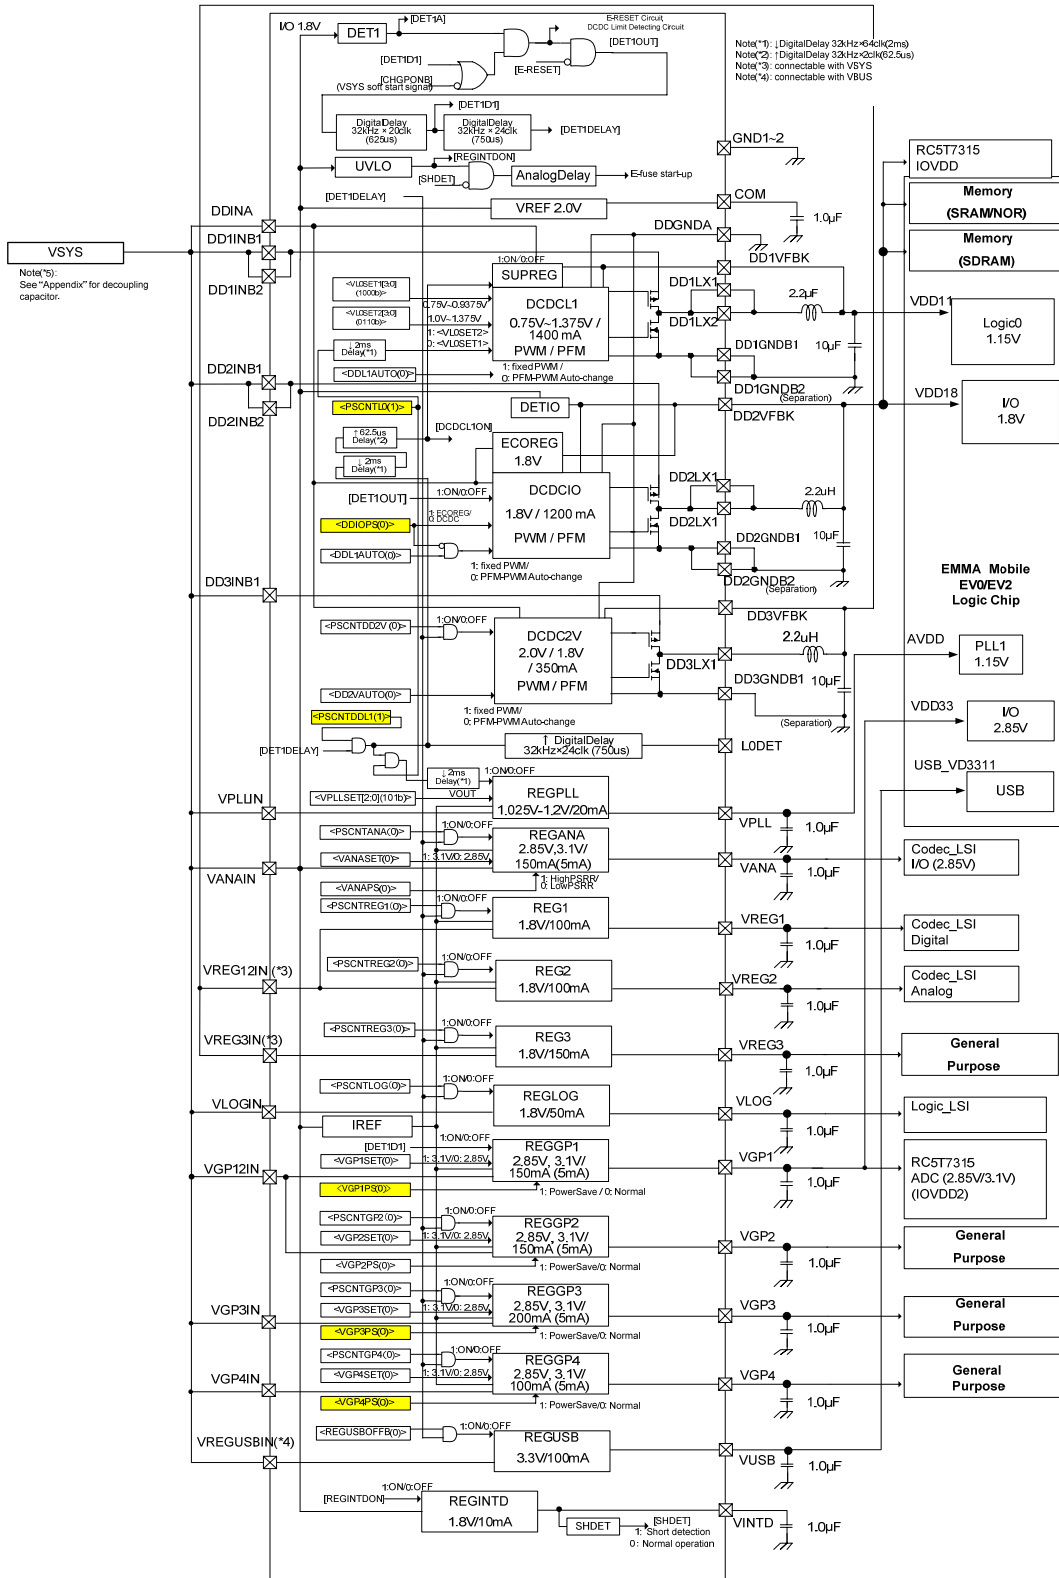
I/O 1.8V
DET1
[DET1A]
E-RESET Circuit,
DCDC Limit Detecting Circuit
[DET1OUT]
[DET1D1]
[CHGPONB]
(VSYS soft start signal)
[E-RESET]
Note(*1): ↓DigitalDelay 32kHz×64clk(2ms)
Note(*2): ↑DigitalDelay 32kHz×2clk(62.5us)
Note(*3): connectable with VSYS
Note(*4): connectable with VBUS
[DET1D1]
DigitalDelay 32kHz × 20clk (625us)
DigitalDelay 32kHz × 24clk (750us)
[DET1DELAY]
GND1~2
UVLO
[REGINTDON]
[SHDET]
AnalogDelay
E-fuse start-up
RC5T7315 IOVDD
[DET1DELAY]
COM
Memory (SRAM/NOR)
DDINA
VREF 2.0V
1.0μF
Memory (SDRAM)
DD1INB1
DDGNDA
VSYS
1:ON/0:OFF
DD1VFBK
Note(*5):
See "Appendix" for decoupling capacitor.
SUPREG
DD1INB2
<VL0SET1[3:0] (1000b)>
<VL0SET2[3:0] (0110b)>
0.75V~0.9375V
1.0V~1.375V
1: <VL0SET2>
0: <VL0SET1>
DCDCL1
0.75V~1.375V / 1400 mA
PWM / PFM
DD1LX1
DD1LX2
2.2μF
VDD11
Logic0 1.15V
↓2ms Delay(*1)
DD1GNDB1
10μF
<DDL1AUTO(0)>
1: fixed PWM / 0: PFM-PWM Auto-change
DD1GNDB2 (Separation)
DD2INB1
VDD18
DETIO
I/O 1.8V
<PSCNTL0(1)>
DD2VFBK
DD2INB2
[DCDCL1ON]
↑62.5us Delay(*2)
ECOREG 1.8V
↓2ms Delay(*1)
DD2LX1
[DET1OUT]
1:ON/0:OFF
DCDCIO
1.8V / 1200 mA
PWM / PFM
2.2uH
1: ECOREG/ 0:DCDC
DD2LX1
<DDIOPS(0)>
DD2GNDB1
10μF
<DDL1AUTO(0)>
1: fixed PWM/ 0: PFM-PWM Auto-change
DD2GNDB2 (Separation)
EMMA Mobile EV0/EV2 Logic Chip
DD3INB1
DD3VFBK
<PSCNTDD2V (0)>
1:ON/0:OFF
DCDC2V
2.0V / 1.8V / 350mA
PWM / PFM
2.2uH
AVDD
PLL1 1.15V
DD3LX1
DD3GNDB1
10μF
<DD2VAUTO(0)>
1: fixed PWM/ 0: PFM-PWM Auto-change
(Separation)
VDD33
I/O 2.85V
<PSCNTDDL1(1)>
↑ DigitalDelay 32kHz×24clk (750us)
[DET1DELAY]
L0DET
USB_VD3311
↓2ms Delay(*1)
1:ON/0:OFF
USB
VPLLIN
<VPLLSET[2:0](101b)>
VOUT
REGPLL
1.025V-1.2V/20mA
VPLL
1.0μF
<PSCNTANA(0)>
1:ON/0:OFF
REGANA
2.85V,3.1V/ 150mA(5mA)
Codec_LSI I/O (2.85V)
<VANASET(0)>
1: 3.1V/0: 2.85V
VANA
VANAIN
1.0μF
1: HighPSRR/ 0: LowPSRR
<VANAPS(0)>
<PSCNTREG1(0)>
1:ON/0:OFF
REG1
1.8V/100mA
VREG1
Codec_LSI Digital
1.0μF
<PSCNTREG2(0)>
1:ON/0:OFF
VREG12IN (*3)
REG2
1.8V/100mA
VREG2
Codec_LSI Analog
1.0μF
<PSCNTREG3(0)>
1:ON/0:OFF
VREG3IN(*3)
REG3
1.8V/150mA
VREG3
General Purpose
1.0μF
<PSCNTLOG(0)>
1:ON/0:OFF
REGLOG
1.8V/50mA
VLOGIN
VLOG
Logic_LSI
IREF
1.0μF
[DET1D1]
1:ON/0:OFF
REGGP1
2.85V, 3.1V/ 150mA (5mA)
VGP12IN
<VGP1SET(0)>
1: 3.1V/0: 2.85V
VGP1
RC5T7315 ADC (2.85V/3.1V) (IOVDD2)
<VGP1PS(0)>
1: PowerSave / 0: Normal
1.0μF
<PSCNTGP2(0)>
1:ON/0:OFF
REGGP2
2.85V, 3.1V/ 150mA (5mA)
<VGP2SET(0)>
1: 3.1V/0: 2.85V
VGP2
General Purpose
<VGP2PS(0)>
1: PowerSave/ 0: Normal
1.0μF
<PSCNTGP3(0)>
1:ON/0:OFF
REGGP3
2.85V, 3.1V/ 200mA (5mA)
VGP3IN
<VGP3SET(0)>
1: 3.1V/0: 2.85V
VGP3
General Purpose
<VGP3PS(0)>
1: PowerSave/ 0: Normal
1.0μF
<PSCNTGP4(0)>
1:ON/0:OFF
REGGP4
2.85V, 3.1V/ 100mA (5mA)
VGP4IN
<VGP4SET(0)>
1: 3.1V/0: 2.85V
VGP4
General Purpose
<VGP4PS(0)>
1: PowerSave/ 0: Normal
1.0μF
<REGUSBOFFB(0)>
1:ON/0:OFF
REGUSB
VREGUSBIN(*4)
3.3V/100mA
VUSB
1.0μF
1:ON/0:OFF
[REGINTDON]
REGINTD
1.8V/10mA
[SHDET]
SHDET
1: Short detection
0: Normal operation
VINTD
1.0μF